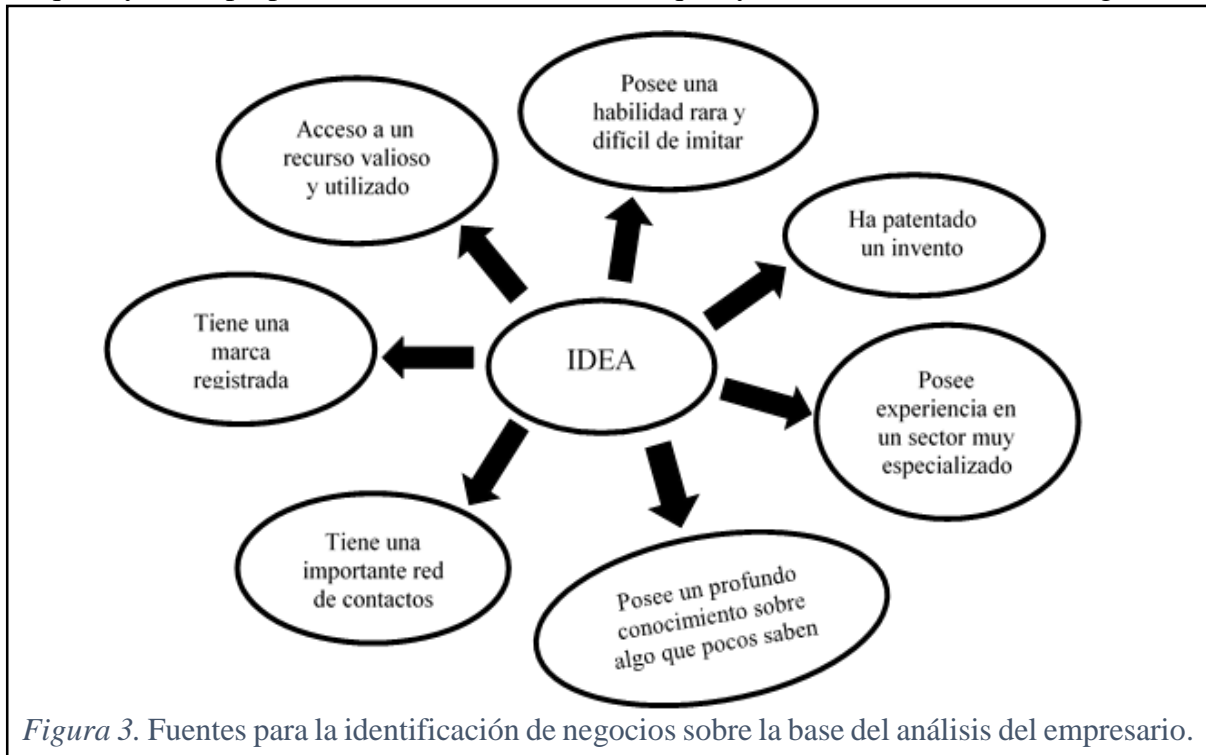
IDEA

Acceso a un recurso valioso y utilizado

Posee una habilidad rara y difícil de imitar

Ha patentado un invento

Tiene una marca registrada

Posee experiencia en un sector muy especializado

Tiene una importante red de contactos

Posee un profundo conocimiento sobre algo que pocos saben

*Figura 3.* Fuentes para la identificación de negocios sobre la base del análisis del empresario.